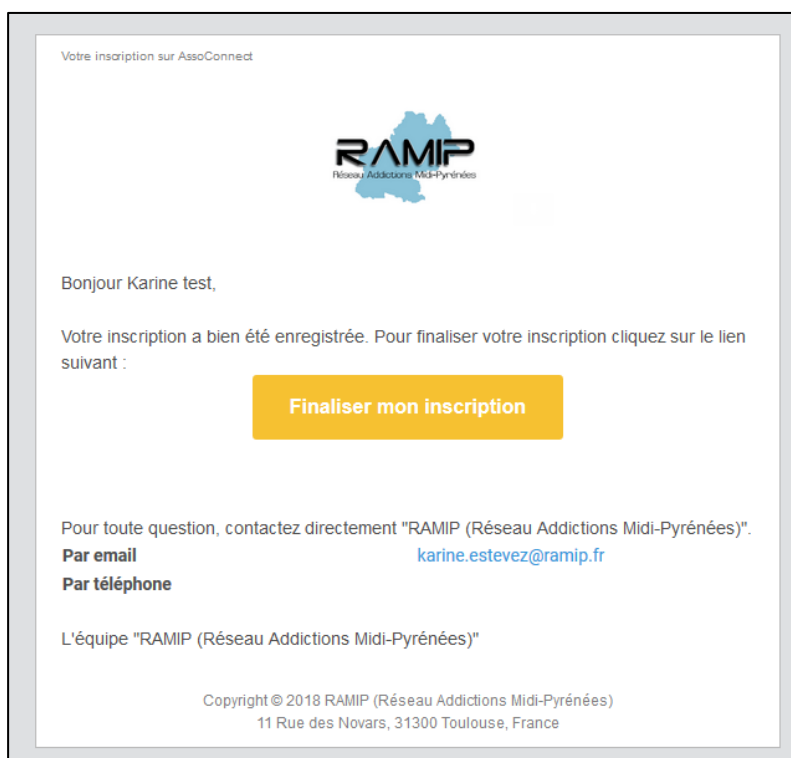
Votre inscription sur AssoConnect

RAMIP
Réseau Addictions Midi-Pyrénées

Bonjour Karine test,

Votre inscription a bien été enregistrée. Pour finaliser votre inscription cliquez sur le lien suivant :

Finaliser mon inscription

Pour toute question, contactez directement "RAMIP (Réseau Addictions Midi-Pyrénées)".

| Par email | karine.estevez@ramip.fr |
|---|---|
| Par téléphone | |

L'équipe "RAMIP (Réseau Addictions Midi-Pyrénées)"

Copyright © 2018 RAMIP (Réseau Addictions Midi-Pyrénées)
11 Rue des Novars, 31300 Toulouse, France